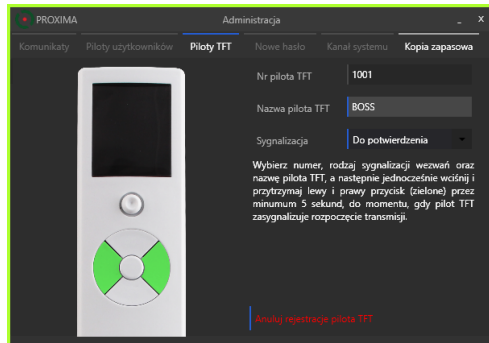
PROXIMA

Administracja

_ x

Komunikaty | Piloty użytkowników | Piloty TFT | Nowe hasło | Kanał systemu | Kopia zapasowa

Nr pilota TFT 1001

Nazwa pilota TFT BOSS

Sygnalizacja Do potwierdzenia

Wybierz numer, rodzaj sygnalizacji wezwań oraz nazwę pilota TFT, a następnie jednocześnie wciśnij i przytrzymaj lewy i prawy przycisk (zielone) przez minumum 5 sekund, do momentu, gdy pilot TFT zasygnalizuje rozpoczęcie transmisji.

Anuluj rejestrację pilota TFT